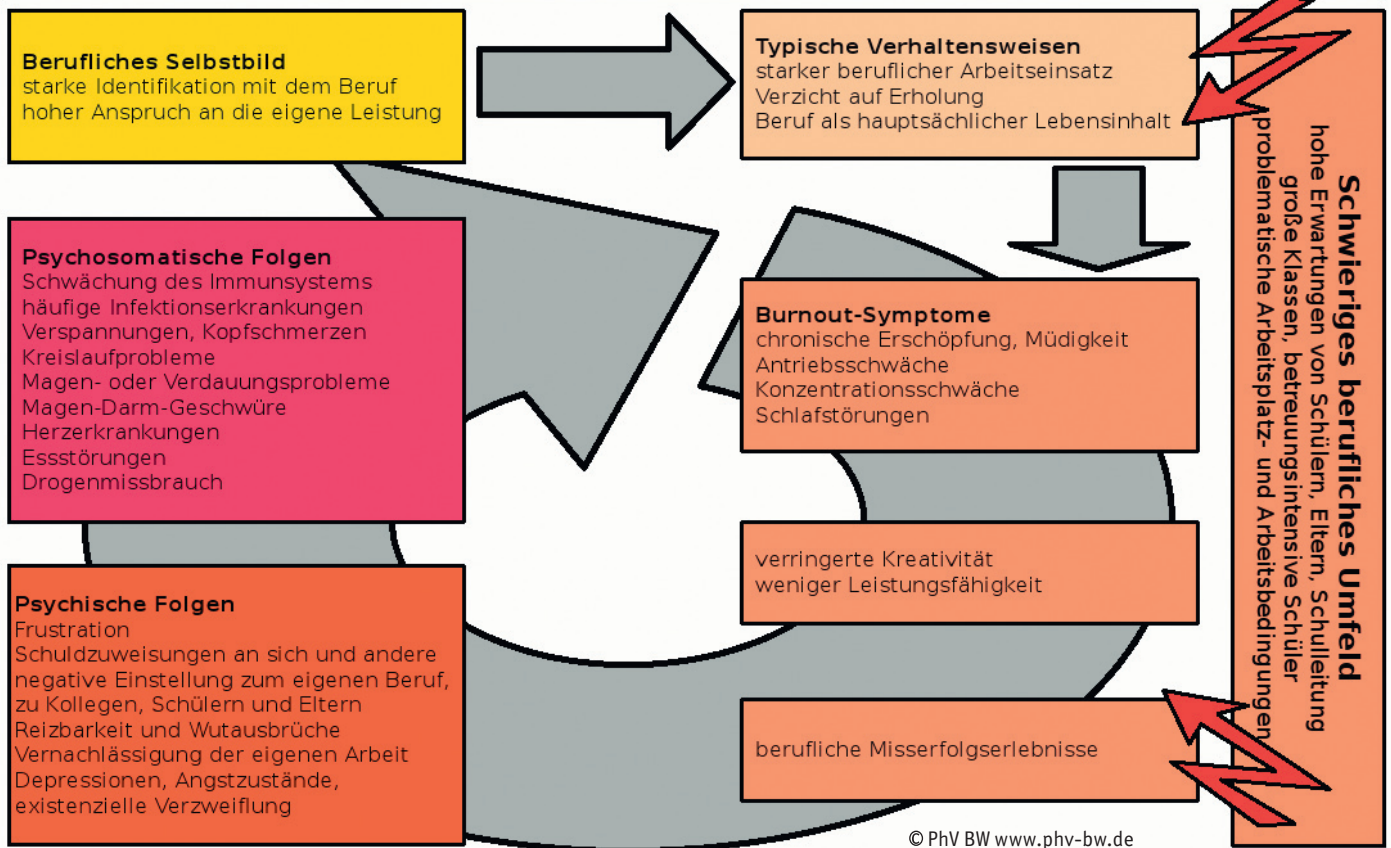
**Berufliches Selbstbild**
starke Identifikation mit dem Beruf
hoher Anspruch an die eigene Leistung

**Typische Verhaltensweisen**
starker beruflicher Arbeitseinsatz
Verzicht auf Erholung
Beruf als hauptsächlicher Lebensinhalt

**Schwieriges berufliches Umfeld**
hohe Erwartungen von Schülern, Eltern, Schulleitung
große Klassen, betreuungsintensive Schüler
problematische Arbeitsplatz- und Arbeitsbedingungen

**Psychosomatische Folgen**
Schwächung des Immunsystems
häufige Infektionserkrankungen
Verspannungen, Kopfschmerzen
Kreislaufprobleme
Magen- oder Verdauungsprobleme
Magen-Darm-Geschwüre
Herzerkrankungen
Essstörungen
Drogenmissbrauch

**Burnout-Symptome**
chronische Erschöpfung, Müdigkeit
Antriebsschwäche
Konzentrationsschwäche
Schlafstörungen

verringerte Kreativität
weniger Leistungsfähigkeit

**Psychische Folgen**
Frustration
Schuldzuweisungen an sich und andere
negative Einstellung zum eigenen Beruf, zu Kollegen, Schülern und Eltern
Reizbarkeit und Wutausbrüche
Vernachlässigung der eigenen Arbeit
Depressionen, Angstzustände, existenzielle Verzweiflung

berufliche Misserfolgserlebnisse

© PhV BW www.phv-bw.de